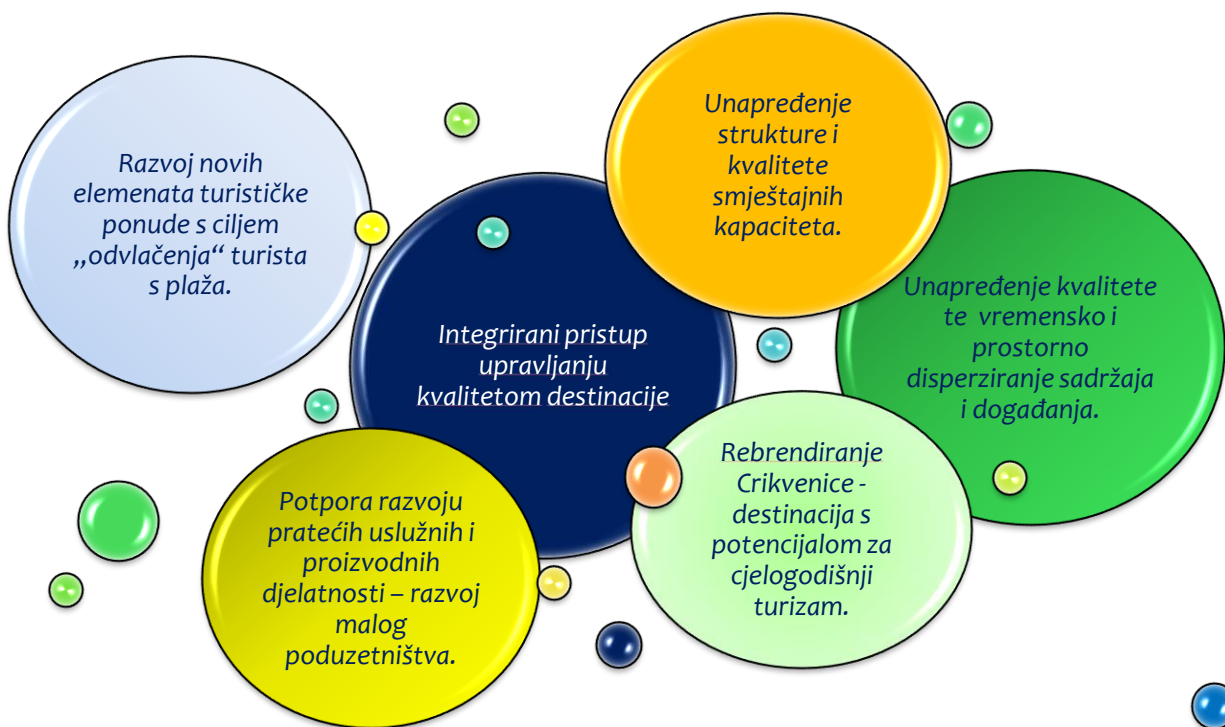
Razvoj novih elemenata turističke ponude s ciljem „odvlačenja“ turista s plaža.

Unapređenje strukture i kvalitete smještajnih kapaciteta.

Integrirani pristup upravljanju kvalitetom destinacije

Unapređenje kvalitete te vremensko i prostorno disperziranje sadržaja i događanja.

Rebrendiranje Crikvenice - destinacija s potencijalom za cjelogodišnji turizam.

Potpora razvoju pratećih uslužnih i proizvodnih djelatnosti – razvoj malog poduzetništva.